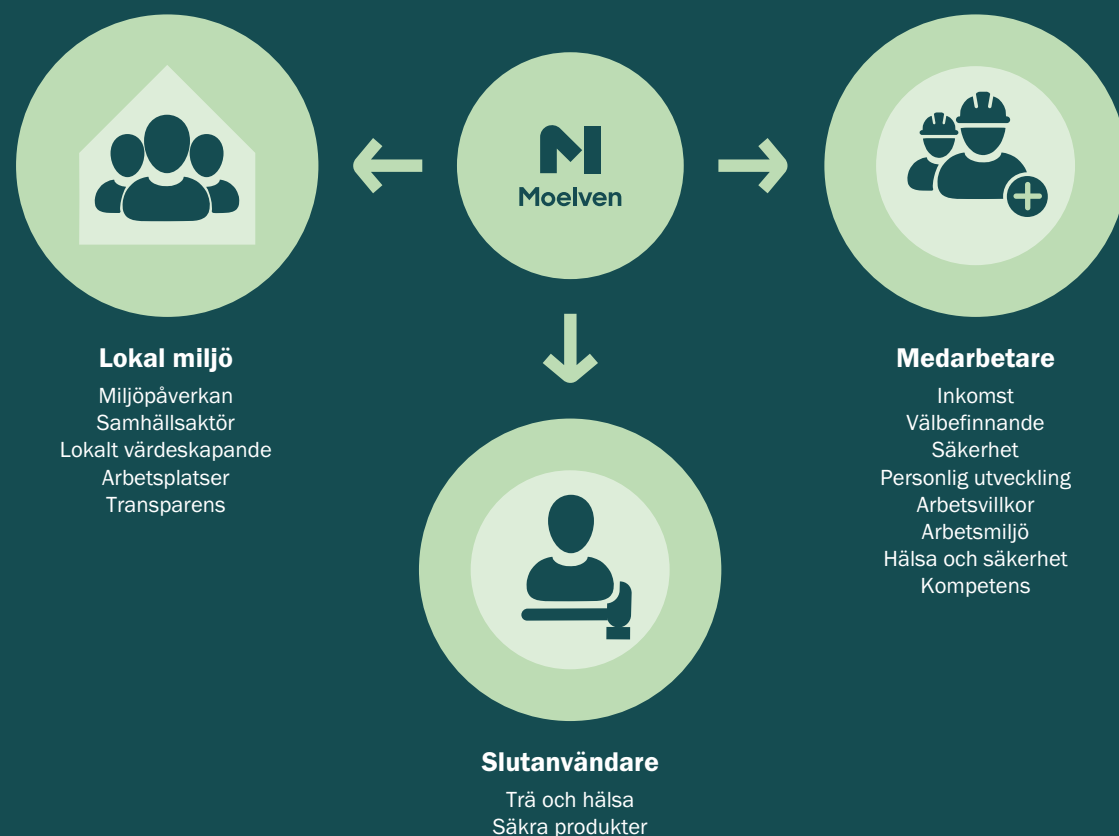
Moelven

Lokal miljö

Miljöpåverkan
Samhällsaktör
Lokalt värdeskapande
Arbetsplatser
Transparens

Medarbetare

Inkomst
Välbefinnande
Säkerhet
Personlig utveckling
Arbetsvillkor
Arbetsmiljö
Hälsa och säkerhet
Kompetens

Slutanvändare

Trä och hälsa
Säkra produkter